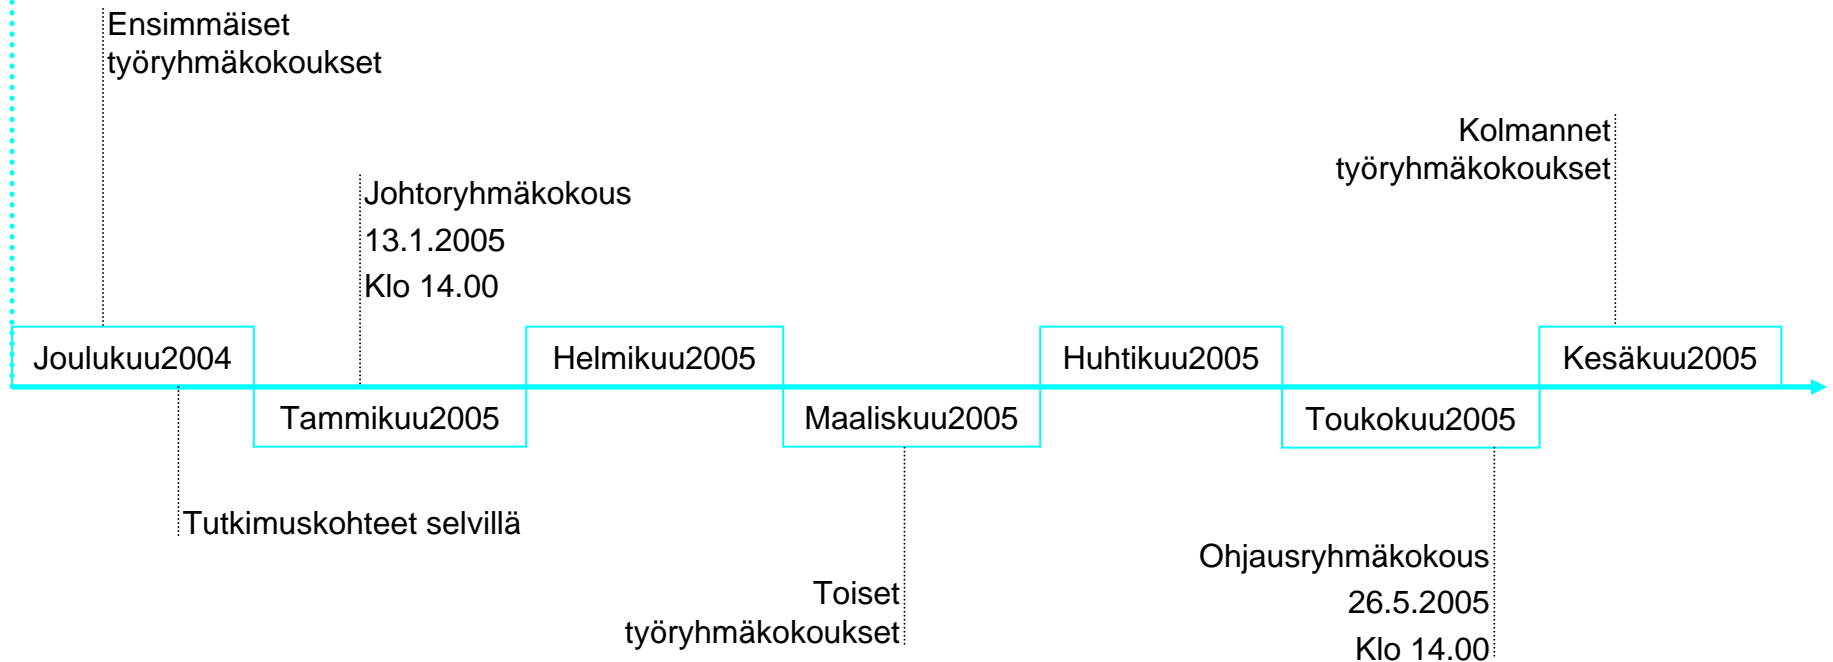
Ensimmäiset työryhmäkokoukset

Kolmannet työryhmäkokoukset

Johtoryhmäkokous
13.1.2005
Klo 14.00

Joulukuu2004

Helmikuu2005

Huhtikuu2005

Kesäkuu2005

Tammikuu2005

Maaliskuu2005

Toukokuu2005

Tutkimuskohteet selvillä

Ohjausryhmäkokous
26.5.2005
Klo 14.00

Toiset työryhmäkokoukset